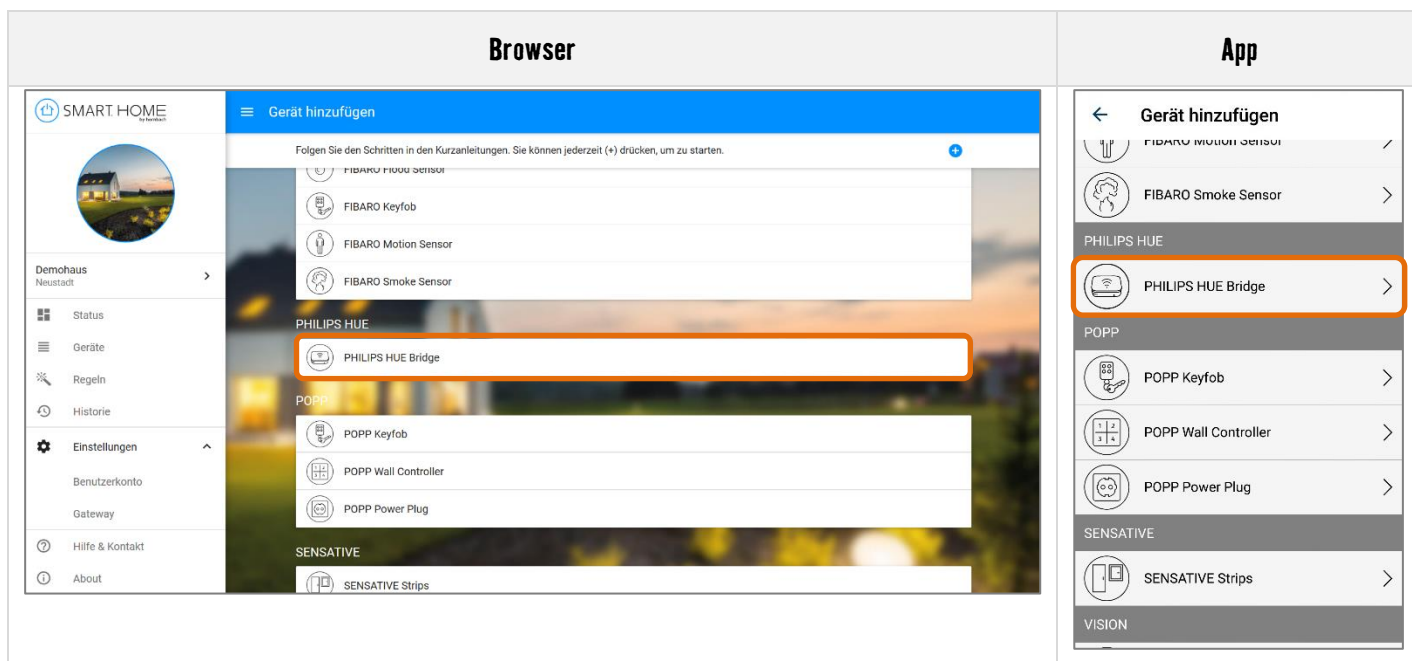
| Browser | App |
|---|---|
| SMART HOME<br>Gerät hinzufügen<br>Folgen Sie den Schritten in den Kurzanleitungen. Sie können jederzeit (+) drücken, um zu starten.<br>FIBARO Flood Sensor<br>FIBARO Keyfob<br>FIBARO Motion Sensor<br>FIBARO Smoke Sensor<br>PHILIPS HUE<br>PHILIPS HUE Bridge<br>POPP<br>POPP Keyfob<br>POPP Wall Controller<br>POPP Power Plug<br>SENSATIVE<br>SENSATIVE Strips<br>Demohaus<br>Neustadt<br>Status<br>Geräte<br>Regeln<br>Historie<br>Einstellungen<br>Benutzerkonto<br>Gateway<br>Hilfe & Kontakt<br>About | Gerät hinzufügen<br>FIBARO Motion Sensor<br>FIBARO Smoke Sensor<br>PHILIPS HUE<br>PHILIPS HUE Bridge<br>POPP<br>POPP Keyfob<br>1 2<br>3 4<br>POPP Wall Controller<br>POPP Power Plug<br>SENSATIVE<br>SENSATIVE Strips<br>VISION |